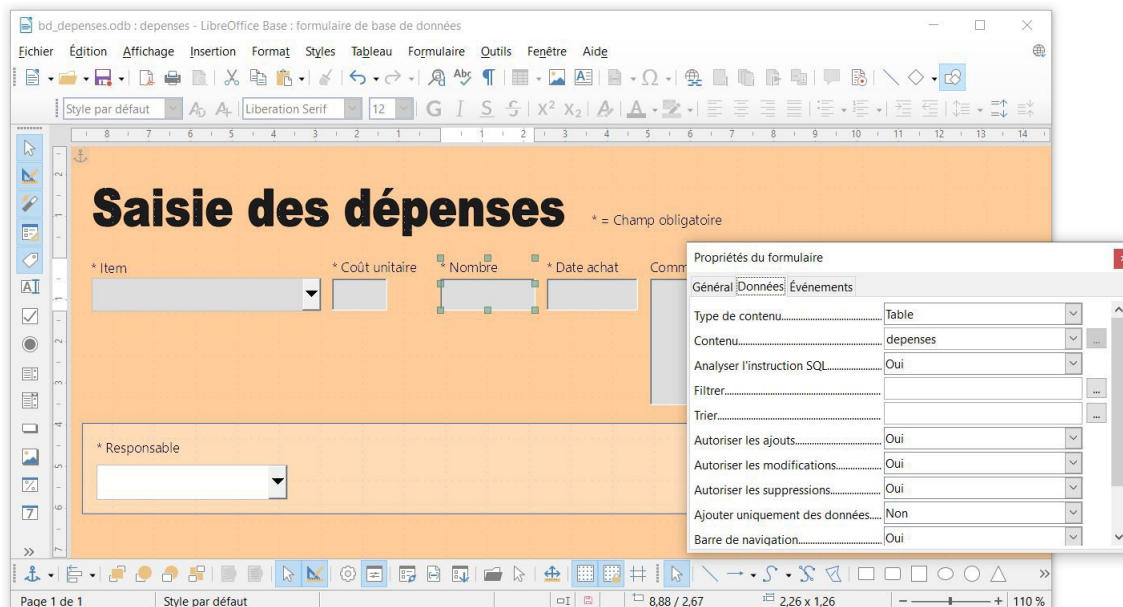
bd_depenses.odb : depenses - LibreOffice Base : formulaire de base de données

Fichier Édition Affichage Insertion Format Styles Tableau Formulaire Outils Fenêtre Aide

Style par défaut Liberation Serif 12

Saisie des dépenses

* = Champ obligatoire

* Item

* Coût unitaire

* Nombre

* Date achat

Comm

* Responsable

Propriétés du formulaire

Général Données Événements

Type de contenu Table

Contenu depenses

Analyser l'instruction SQL Oui

Filtrer

Trier

Autoriser les ajouts Oui

Autoriser les modifications Oui

Autoriser les suppressions Oui

Ajouter uniquement des données Non

Barre de navigation Oui

Page 1 de 1 Style par défaut 8,88 / 2,67 2,26 x 1,26 110 %